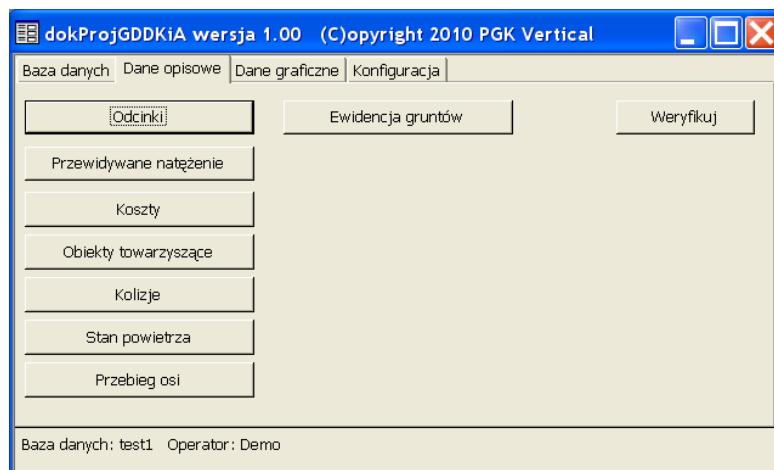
dokProjGDDKiA wersja 1.00 (C)opyright 2010 PGK Vertical

Baza danych | Dane opisowe | Dane graficzne | Konfiguracja

Odcinki

Ewidencja gruntów

Weryfikuj

Przewidywane natężenie

Koszty

Obiekty towarzyszące

Kolizje

Stan powietrza

Przebieg osi

Baza danych: test1 Operator: Demo